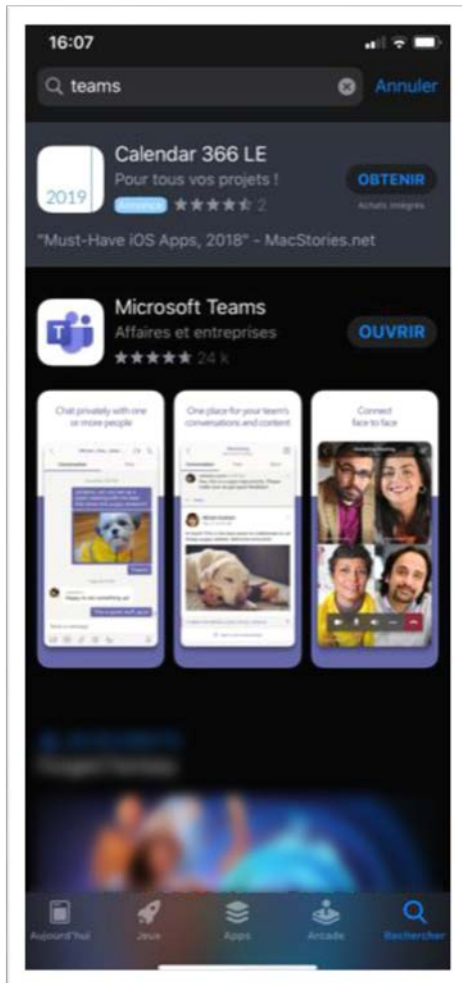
16:07

teams

Annuler

2019

Calendar 366 LE

Pour tous vos projets !

Annonce 2

OBTENIR

Achats intégrés

"Must-Have iOS Apps, 2018" - MacStories.net

Microsoft Teams

Affaires et entreprises

24 k

OUVRIR

Chat privately with one or more people

One place for your team's conversations and content

Connect face to face

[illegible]

Aujourd'hui

Jeux

Apps

Arcade

Rechercher